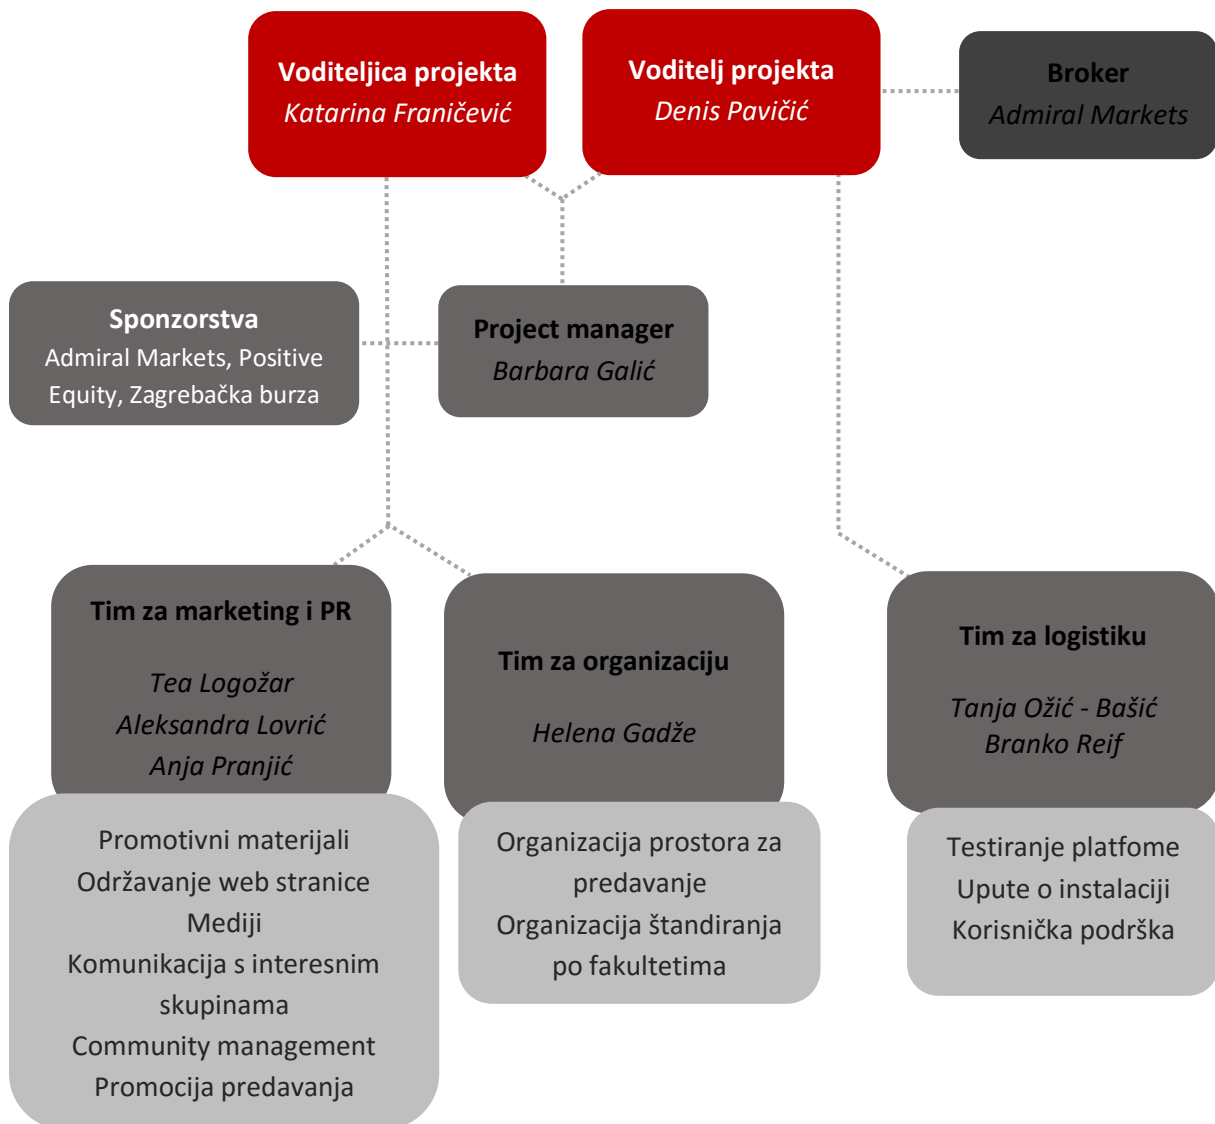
Voditeljica projekta
Katarina Franičević

Voditelj projekta
Denis Pavičić

Broker
Admiral Markets

Sponzorstva
Admiral Markets, Positive Equity, Zagrebačka burza

Project manager
Barbara Galić

Tim za marketing i PR

Tea Logožar
Aleksandra Lovrić
Anja Pranjić

Promotivni materijali
Održavanje web stranice
Mediji
Komunikacija s interesnim skupinama
Community management
Promocija predavanja

Tim za organizaciju

Helena Gadže

Organizacija prostora za predavanje
Organizacija štandiranja po fakultetima

Tim za logistiku

Tanja Ožić - Bašić
Branko Reif

Testiranje platfome
Upute o instalaciji
Korisnička podrška